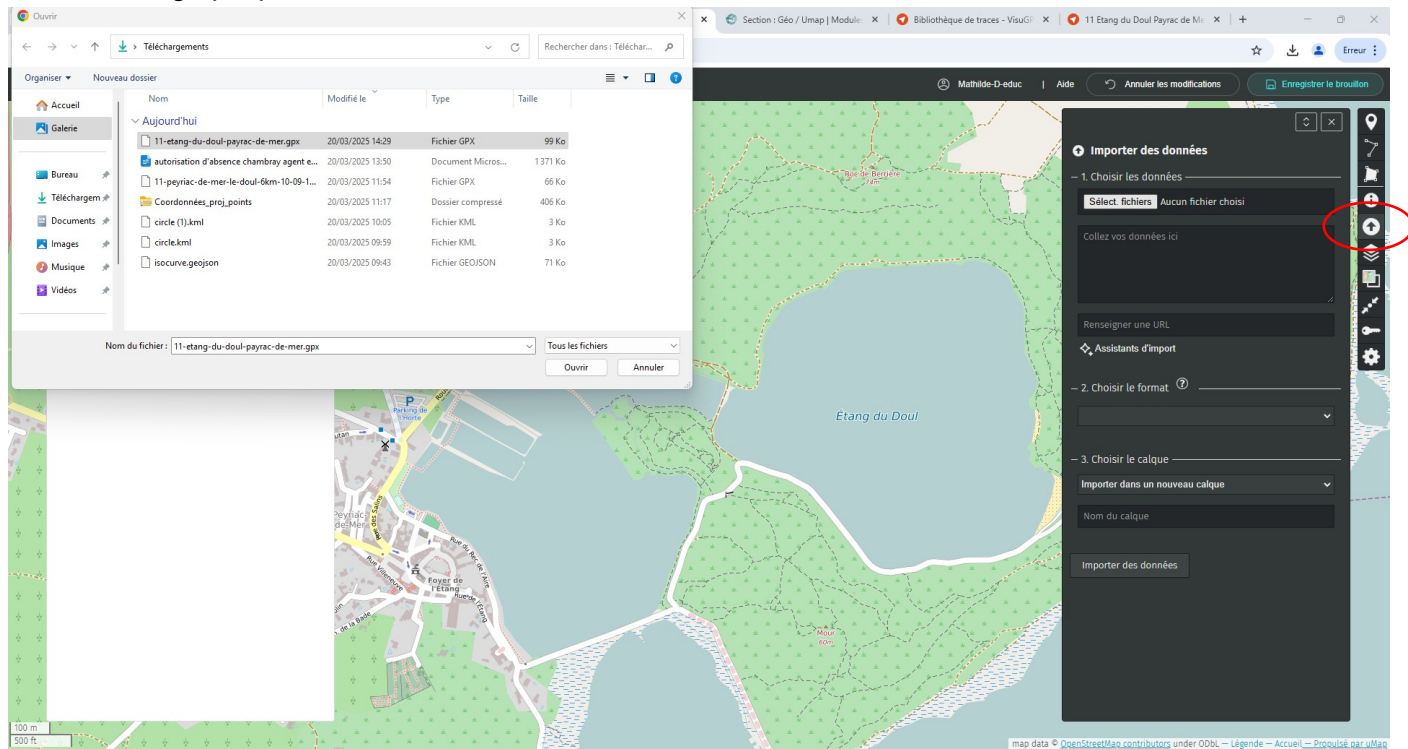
Ouvrir

Téléchargements

Rechercher dans : Téléchar...

Organiser ▾ Nouveau dossier

Accueil
Galerie
Bureau
Téléchargem
Documents
Images
Musique
Vidéos

| Nom | Modifié le | Type | Taille |
|---|---|---|---|
| Aujourd'hui | | | |
| 11-etang-du-doul-payrac-de-mer.gpx | 20/03/2025 14:29 | Fichier GPX | 99 Ko |
| autorisation d'absence chambray agent e... | 20/03/2025 13:50 | Document Micros... | 1 371 Ko |
| 11-peyriac-de-mer-le-doul-6km-10-09-1... | 20/03/2025 11:54 | Fichier GPX | 66 Ko |
| Coordonnées_proj_points | 20/03/2025 11:17 | Dossier compressé | 406 Ko |
| circle (1).kml | 20/03/2025 10:05 | Fichier KML | 3 Ko |
| circle.kml | 20/03/2025 09:59 | Fichier KML | 3 Ko |
| isocurve.geojson | 20/03/2025 09:43 | Fichier GEOJSON | 71 Ko |

Nom du fichier : 11-etang-du-doul-payrac-de-mer.gpx
Tous les fichiers
Ouvrir
Annuler

Section : Géo / Umap | Module
Bibliothèque de traces - VisuGF
11 Etang du Doul Payrac de Me
Erreur

Mathilde-D-educ | Aide
Annuler les modifications
Enregistrer le brouillon

Importer des données
1. Choisir les données
Sélect. fichiers Aucun fichier choisi
Collez vos données ici
Renseigner une URL
Assistants d'import
2. Choisir le format
3. Choisir le calque
Importer dans un nouveau calque
Nom du calque
Importer des données

Roc de Berrière
Parking de Horte
Peyriac-de-Mer
Rue des Salins
Rue du Roc de l'Aire
Foyer de l'Étang
Rue Villembrune
Rue de l'Étang
de la Bade
Étang du Doul
Mour

100 m
500 ft
map data © OpenStreetMap contributors under ODbL — Légende — Accueil — Propulsé par uMap